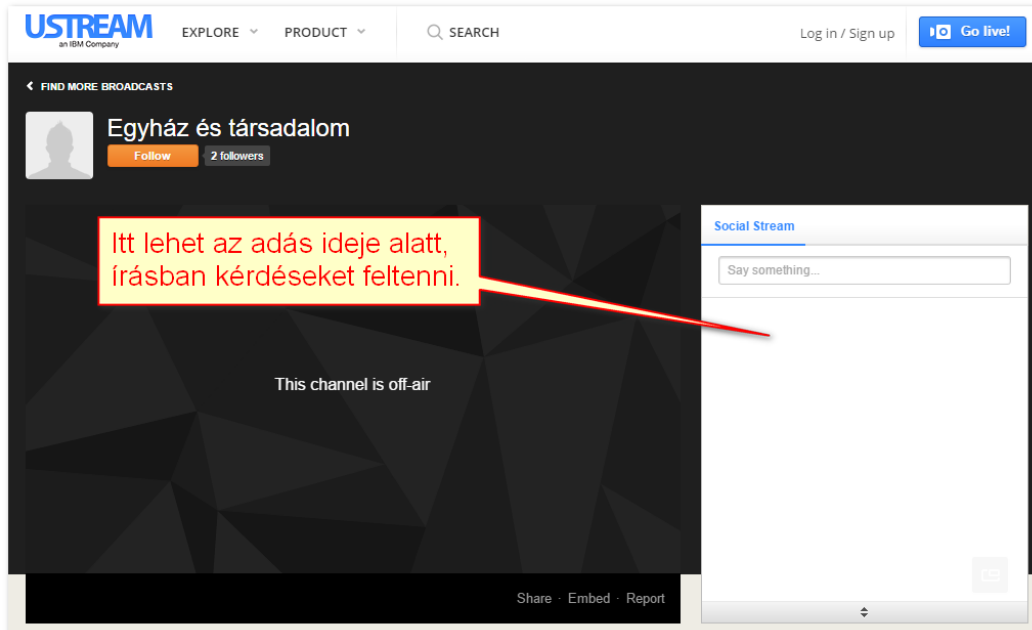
USTREAM
an IBM Company

EXPLORE PRODUCT SEARCH

Log in / Sign up

Go live!

FIND MORE BROADCASTS

Egyház és társadalom

Follow 2 followers

Itt lehet az adás ideje alatt, írásban kérdéseket feltenni.

This channel is off-air

Share · Embed · Report

Social Stream

Say something...